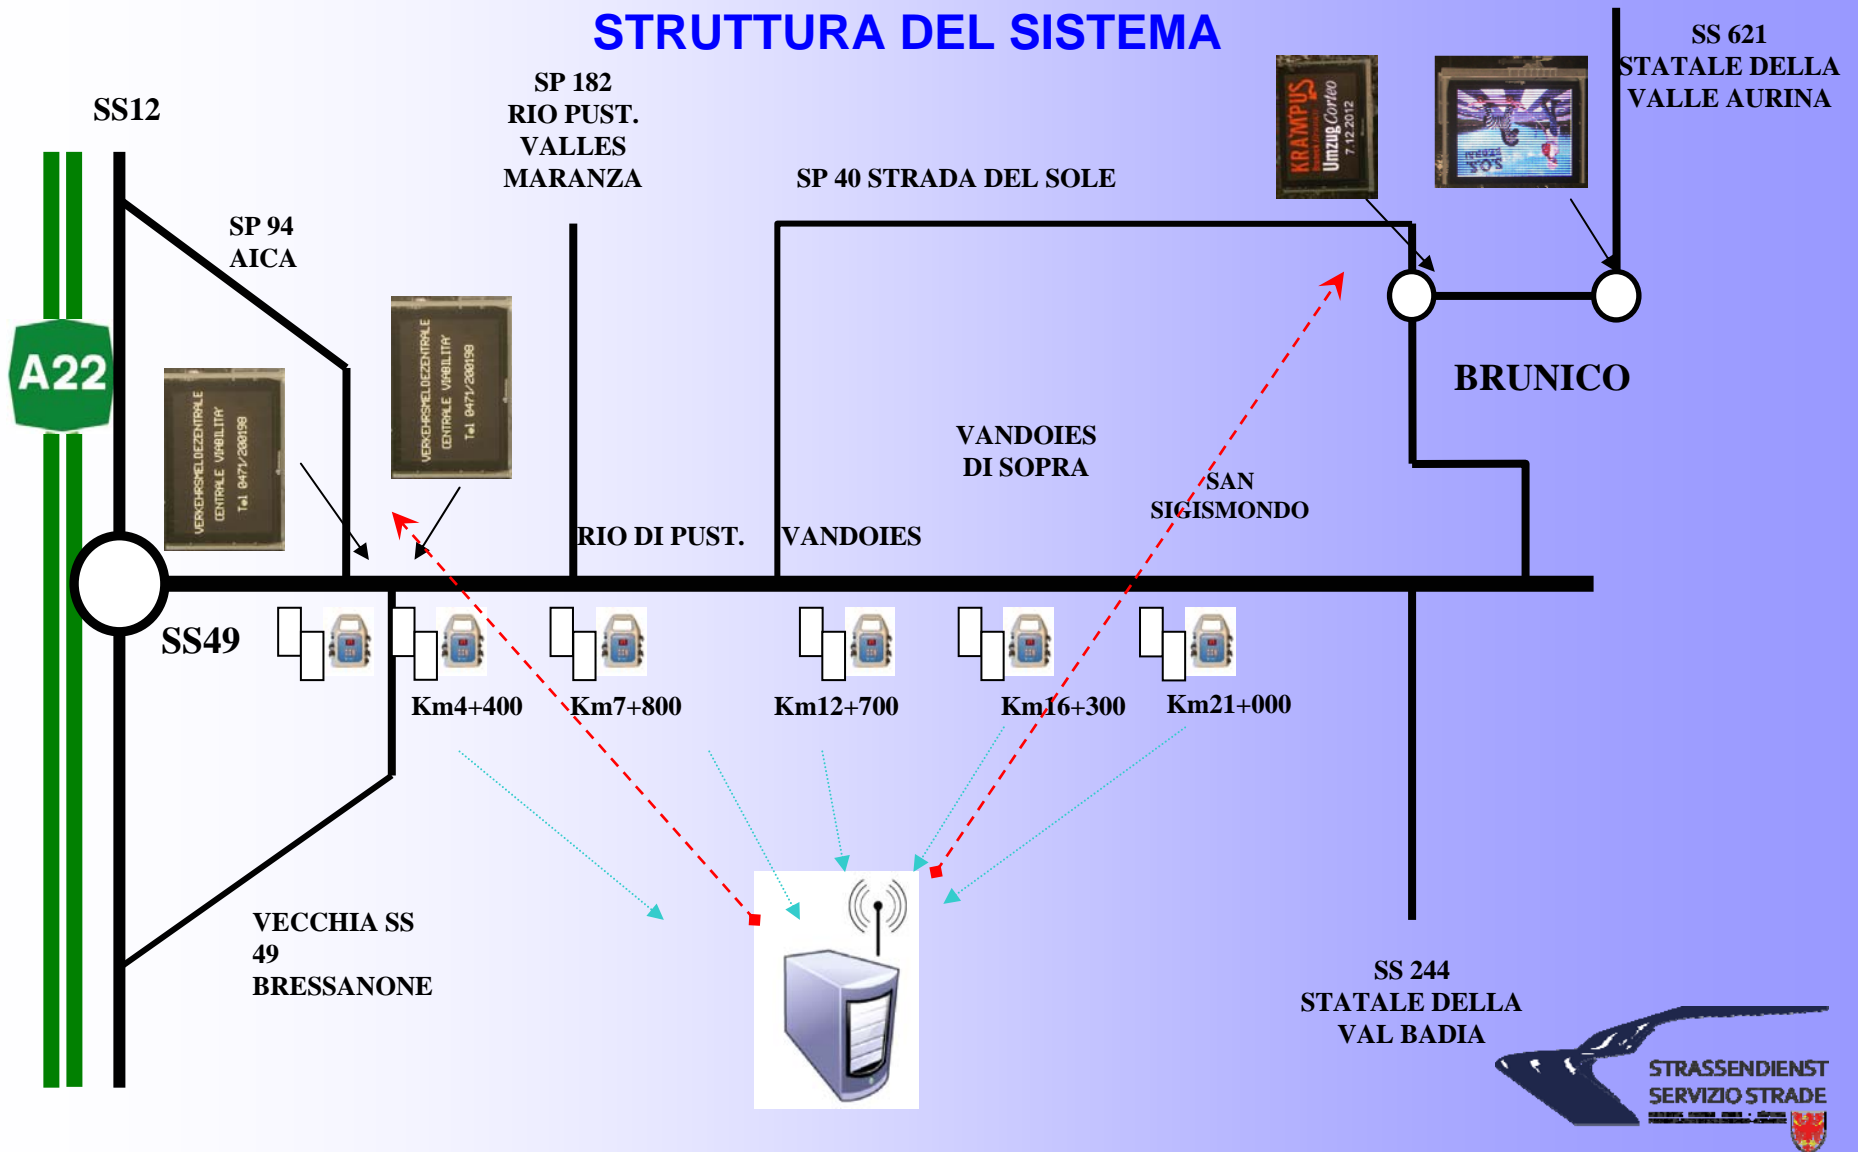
STRUTTURA DEL SISTEMA

SS12

SP 182
RIO PUST.
VALLES
MARANZA

SP 40 STRADA DEL SOLE

SS 621
STATALE DELLA
VALLE AURINA

KRAMPUS
Umzug Corteo
7.12.2012

SP 94
AICA

A22

VERKEHRSMELDEZENTRALE
CENTRALE VIABILITA'
Tel 0471/200198

VERKEHRSMELDEZENTRALE
CENTRALE VIABILITA'
Tel 0471/200198

BRUNICO

VANDOIES
DI SOPRA

SAN
SIGISMONDO

RIO DI PUST.

VANDOIES

SS49

Km4+400

Km7+800

Km12+700

Km16+300

Km21+000

VECCHIA SS
49
BRESSANONE

SS 244
STATALE DELLA
VAL BADIA

STRASSENDIENST
SERVIZIO STRADE